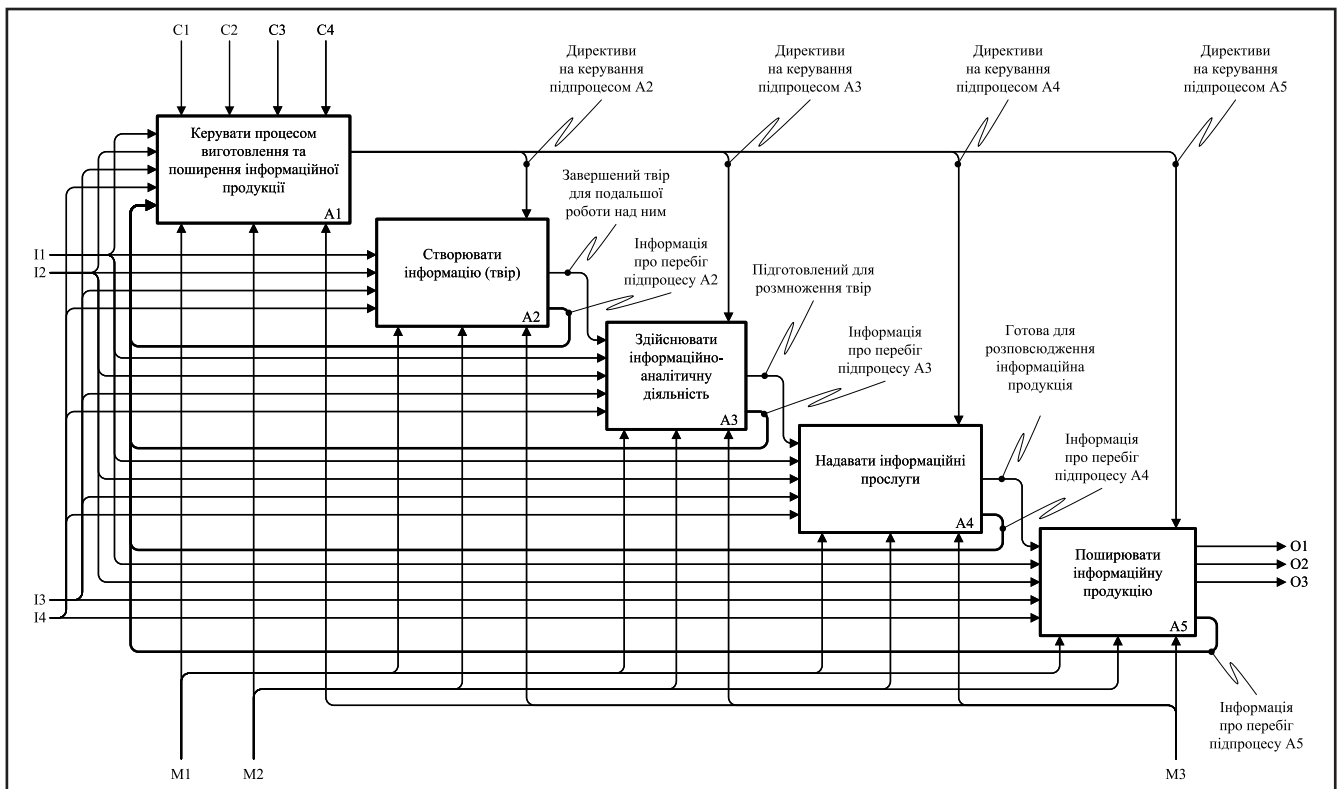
C1 C2 C3 C4

Директиви на керування підпроцесом А2

Директиви на керування підпроцесом А3

Директиви на керування підпроцесом А4

Директиви на керування підпроцесом А5

Керувати процесом виготовлення та поширення інформаційної продукції

A1

Завершений твір для подальшої роботи над ним

I1

I2

Створювати інформацію (твір)

A2

Інформація про перебіг підпроцесу А2

Підготовлений для розмноження твір

Здійснювати інформаційно-аналітичну діяльність

A3

Інформація про перебіг підпроцесу А3

Готова для розповсюдження інформаційна продукція

Надавати інформаційні прослуги

A4

Інформація про перебіг підпроцесу А4

Поширювати інформаційну продукцію

A5

O1

O2

O3

I3

I4

Інформація про перебіг підпроцесу А5

M1 M2 M3